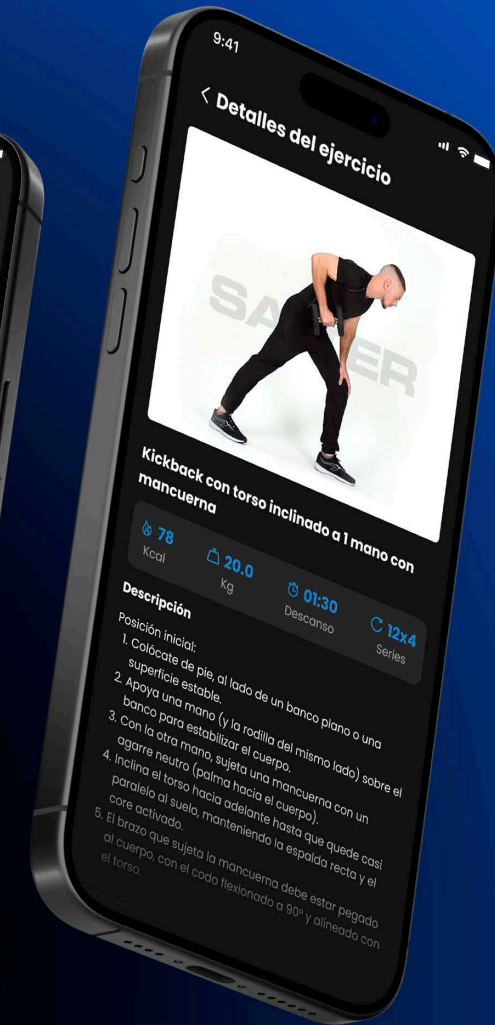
9:41

< Detalles del ejercicio

SA ER

Kickback con torso inclinado a 1 mano con mancuerna

78
Kcal

20.0
Kg

01:30
Descanso

12x4
Series

Descripción

Posición inicial:
1. Colócate de pie, al lado de un banco plano o una superficie estable.
2. Apoya una mano (y la rodilla del mismo lado) sobre el banco para estabilizar el cuerpo.
3. Con la otra mano, sujeta una mancuerna con un agarre neutro (palma hacia el cuerpo).
4. Inclina el torso hacia adelante hasta que quede casi paralelo al suelo, manteniendo la espalda recta y el core activado.
5. El brazo que sujeta la mancuerna debe estar pegado al cuerpo, con el codo flexionado a 90º y alineado con el torso.